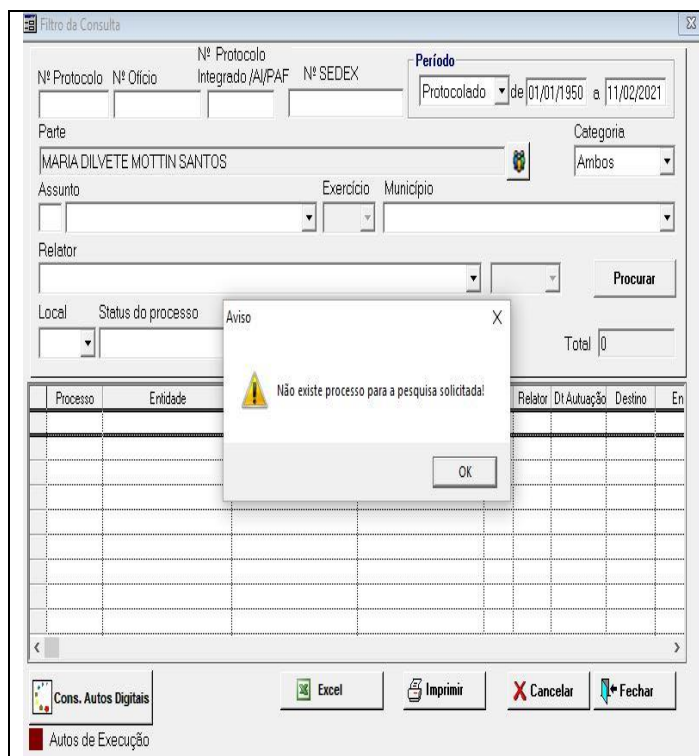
Filtro da Consulta

Nº Protocolo Nº Ofício Nº Protocolo Integrado /AI/PAF Nº SEDEX

Período
Protocolado de 01/01/1950 a 11/02/2021

Parte
MARIA DILVETE MOTTIN SANTOS

Categoria
Ambos

Assunto Exercício Município

Relator

Procurar

Local Status do processo

Total 0

| Processo | Entidade | | | Relator | Dt Autuação | Destino | En |
|---|---|---|---|---|---|---|---|

Aviso

Não existe processo para a pesquisa solicitada!

OK

Cons. Autos Digitais Excel Imprimir Cancelar Fechar

Autos de Execução